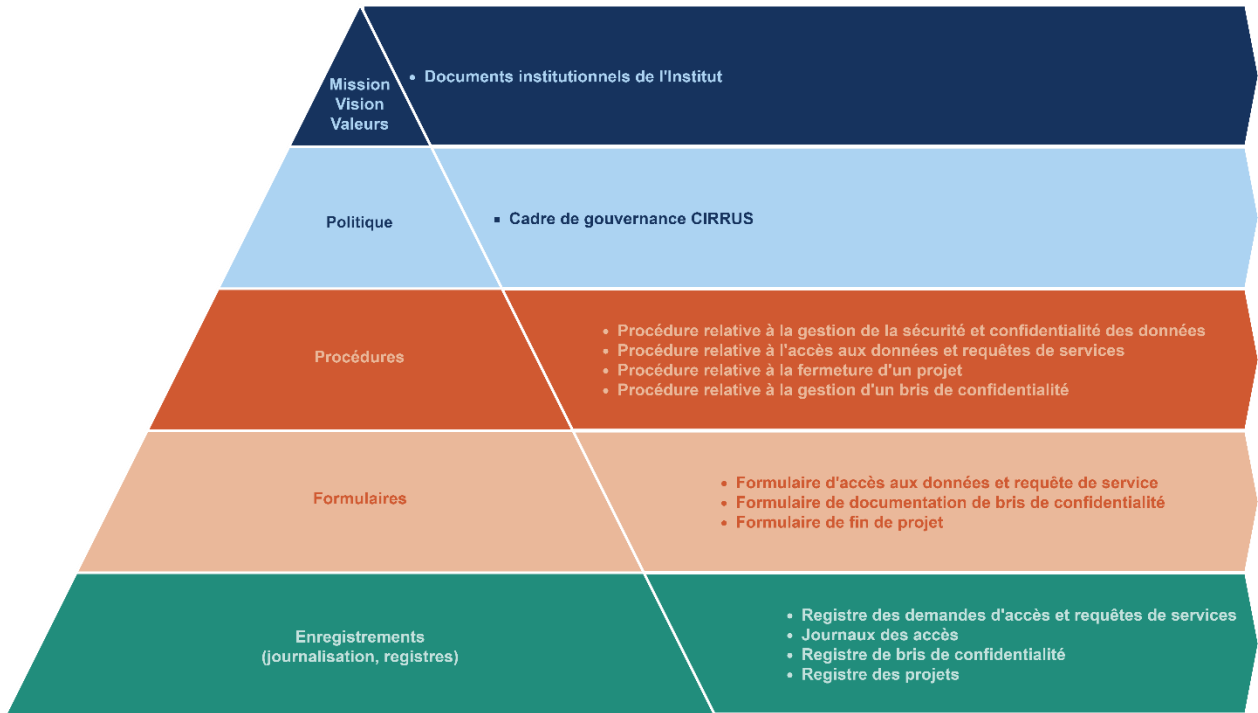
Mission
Vision
Valeurs

• Documents institutionnels de l'Institut

Politique

▪ Cadre de gouvernance CIRRUS

Procédures

• Procédure relative à la gestion de la sécurité et confidentialité des données
• Procédure relative à l'accès aux données et requêtes de services
• Procédure relative à la fermeture d'un projet
• Procédure relative à la gestion d'un bris de confidentialité

Formulaires

• Formulaire d'accès aux données et requête de service
• Formulaire de documentation de bris de confidentialité
• Formulaire de fin de projet

Enregistrements
(journalisation, registres)

• Registre des demandes d'accès et requêtes de services
• Journaux des accès
• Registre de bris de confidentialité
• Registre des projets